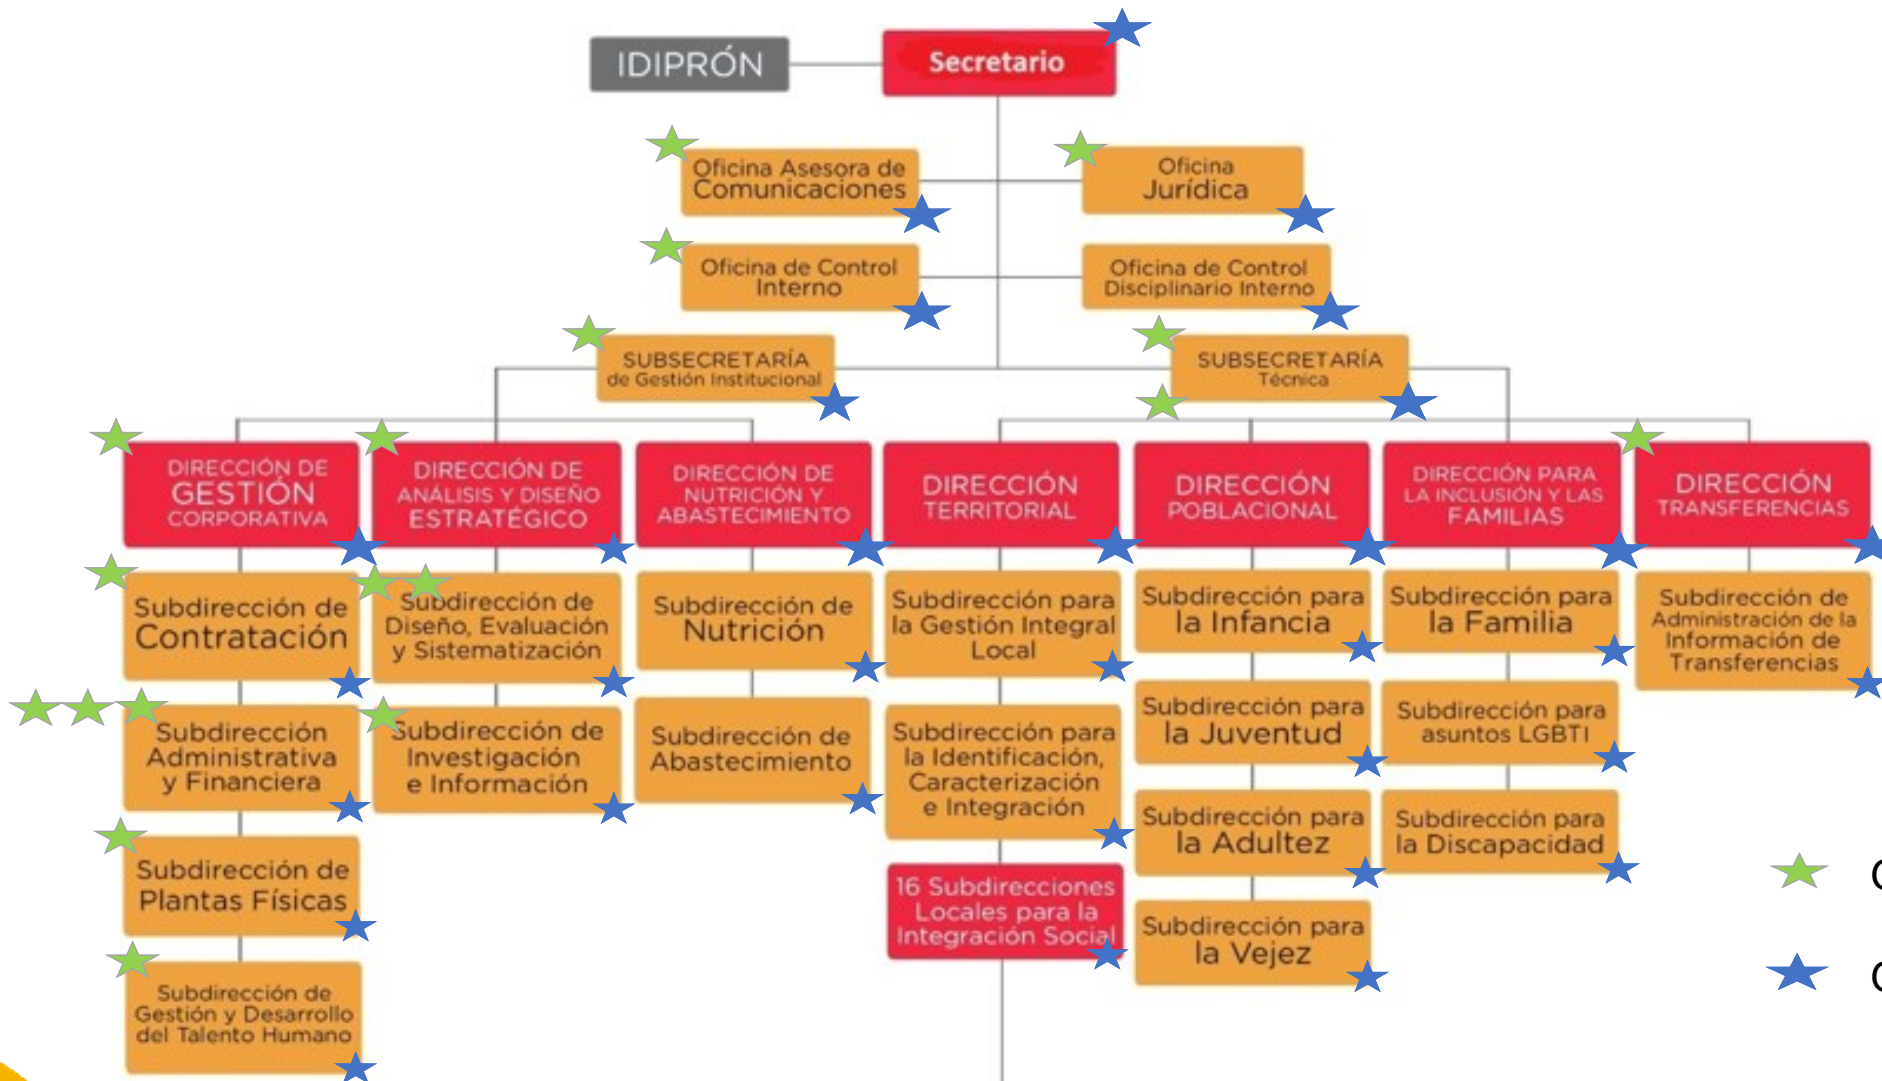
IDIPRÓN

Secretario

Oficina Asesora de Comunicaciones

Oficina Jurídica

Oficina de Control Interno

Oficina de Control Disciplinario Interno

SUBSECRETARÍA de Gestión Institucional

SUBSECRETARÍA Técnica

DIRECCIÓN DE GESTIÓN CORPORATIVA

DIRECCIÓN DE ANÁLISIS Y DISEÑO ESTRATÉGICO

DIRECCIÓN DE NUTRICIÓN Y ABASTECIMIENTO

DIRECCIÓN TERRITORIAL

DIRECCIÓN POBLACIONAL

DIRECCIÓN PARA LA INCLUSIÓN Y LAS FAMILIAS

DIRECCIÓN TRANSFERENCIAS

Subdirección de Contratación

Subdirección Administrativa y Financiera

Subdirección de Plantas Físicas

Subdirección de Gestión y Desarrollo del Talento Humano

Subdirección de Diseño, Evaluación y Sistematización

Subdirección de Investigación e Información

Subdirección de Nutrición

Subdirección de Abastecimiento

Subdirección para la Gestión Integral Local

Subdirección para la Identificación, Caracterización e Integración

16 Subdirecciones Locales para la Integración Social

Subdirección para la Infancia

Subdirección para la Juventud

Subdirección para la Adultez

Subdirección para la Vejez

Subdirección para la Familia

Subdirección para asuntos LGBTI

Subdirección para la Discapacidad

Subdirección de Administración de la Información de Transferencias

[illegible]

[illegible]